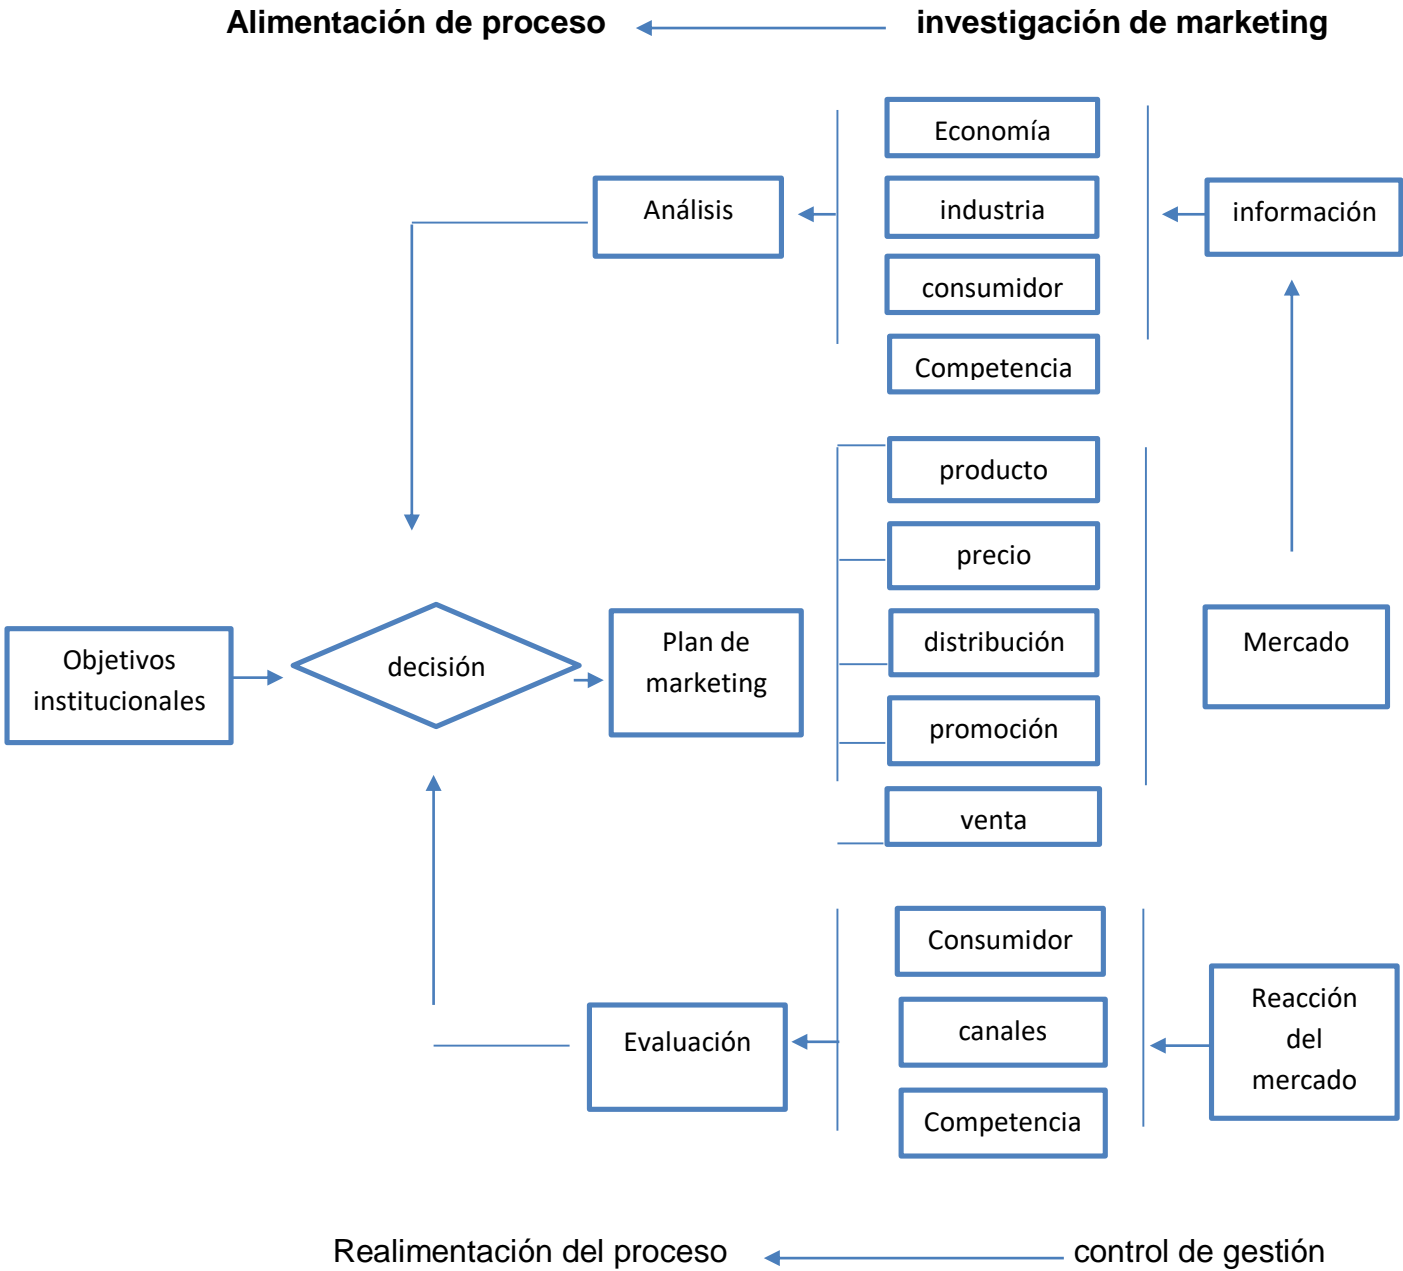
**Alimentación de proceso** **investigación de marketing**

Economía

Análisis

industria

información

consumidor

Competencia

producto

precio

Objetivos institucionales

decisión

Plan de marketing

distribución

Mercado

promoción

venta

Consumidor

Reacción del mercado

Evaluación

canales

Competencia

Realimentación del proceso control de gestión